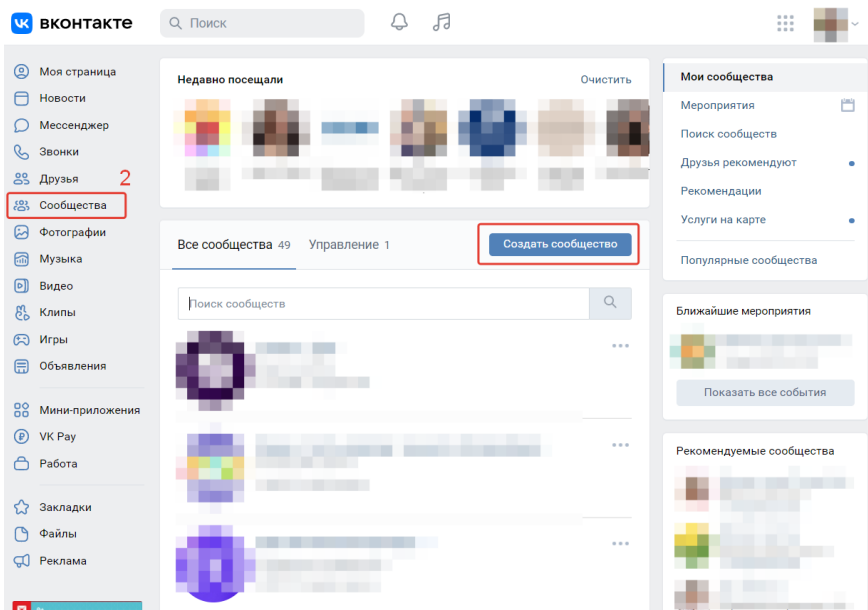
вконтакте

Поиск

Моя страница
Новости
Мессенджер
Звонки
Друзья
2
Сообщества
Фотографии
Музыка
Видео
Клипы
Игры
Объявления

Мини-приложения
VK Pay
Работа

Закладки
Файлы
Реклама

Недавно посещали
Очистить

Все сообщества 49
Управление 1
Создать сообщество

Поиск сообществ

Мои сообщества
Мероприятия
Поиск сообществ
Друзья рекомендуют
Рекомендации
Услуги на карте
Популярные сообщества

Ближайшие мероприятия
Показать все события

Рекомендуемые сообщества